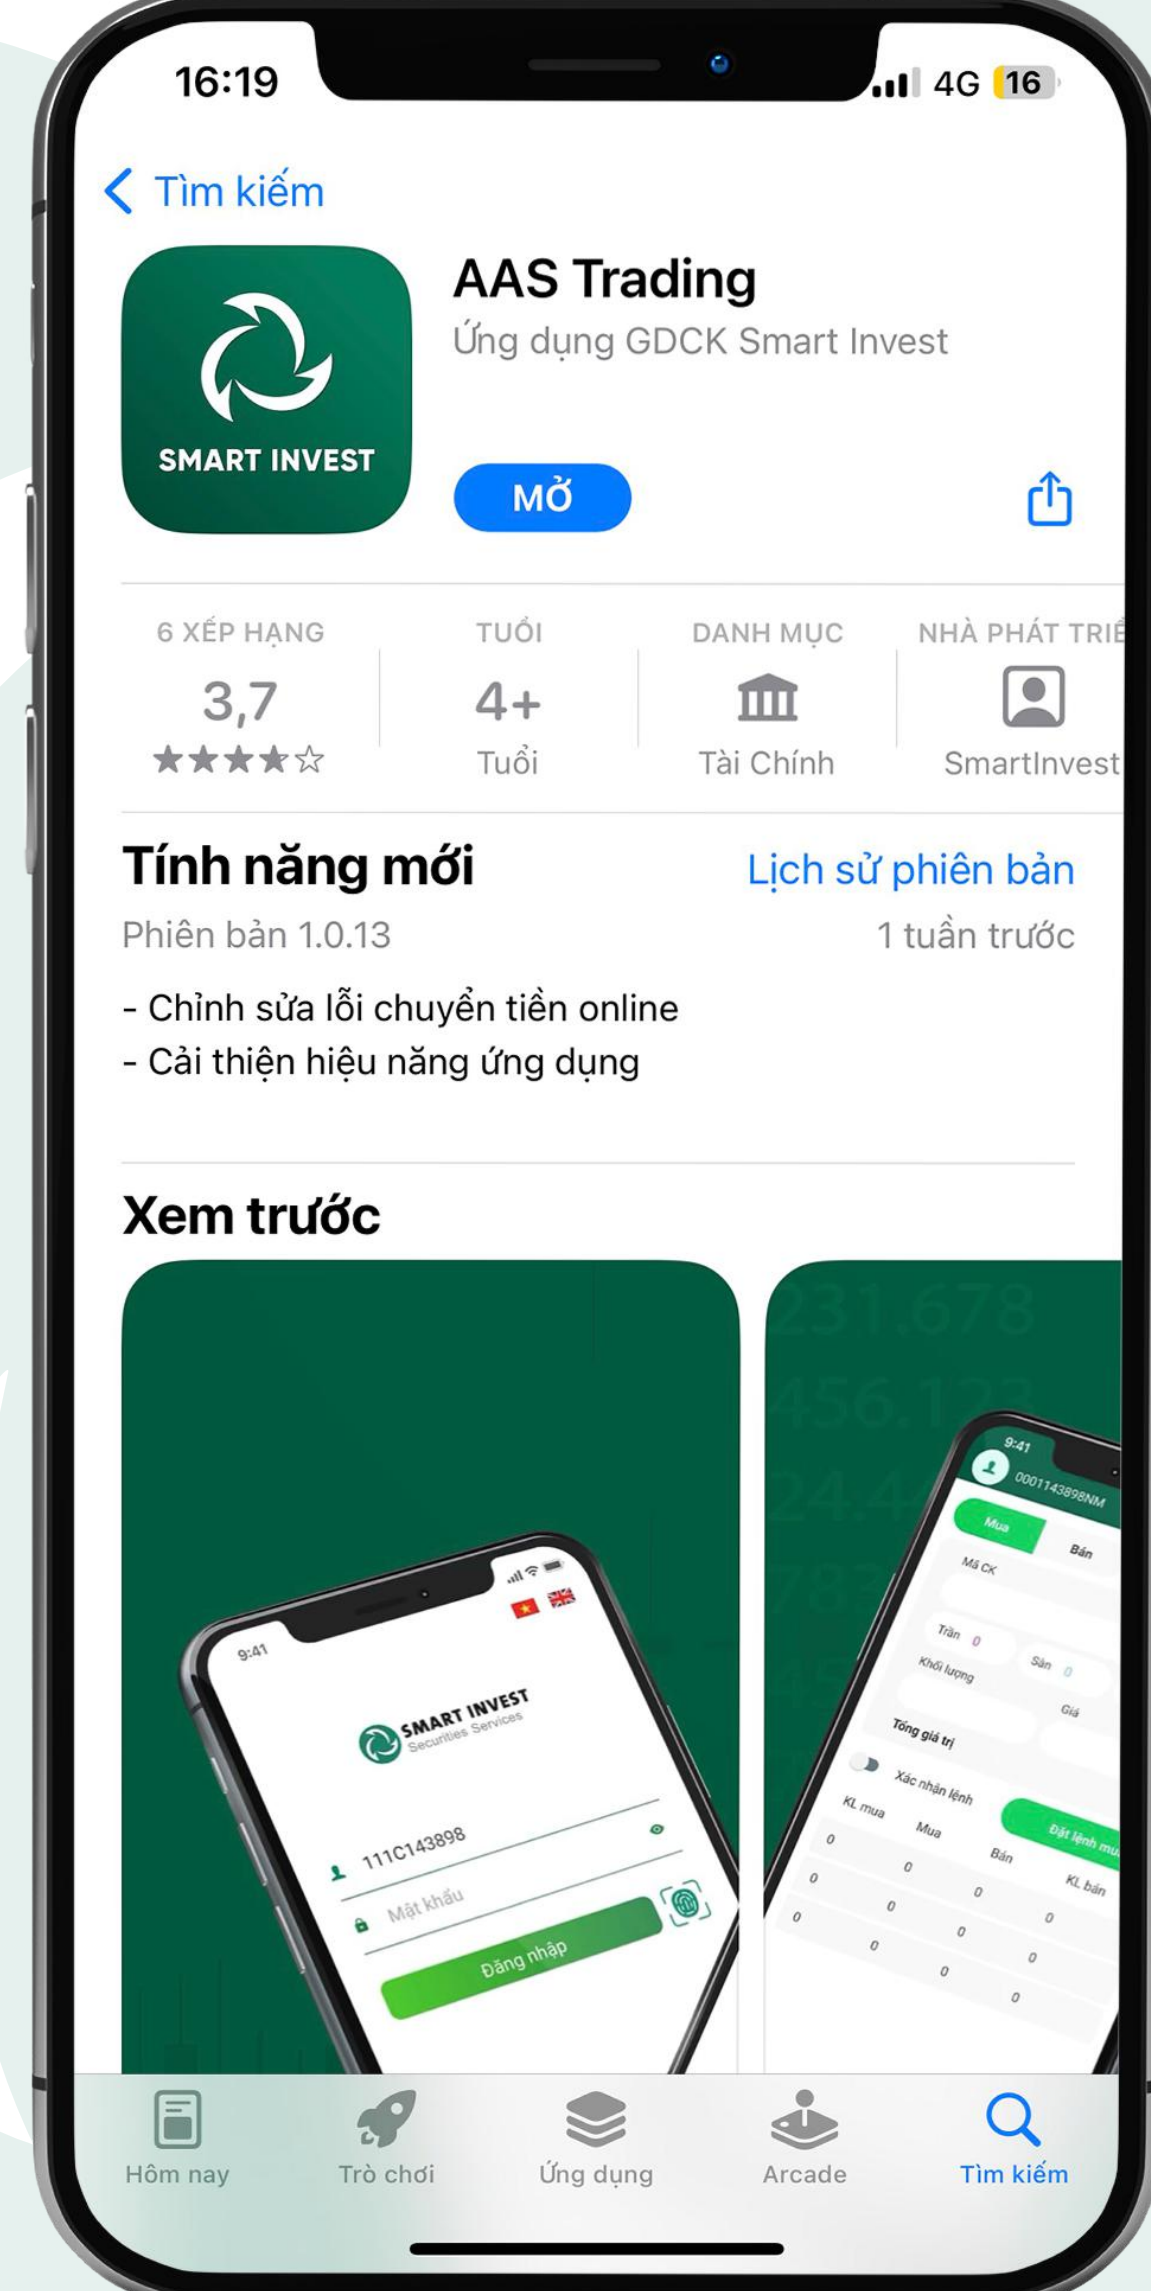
16:19

4G 16

Tìm kiếm

SMART INVEST

AAS Trading
Ứng dụng GDCK Smart Invest

MỞ

6 XẾP HẠNG
3,7
★★★★☆

TUỔI
4+
Tuổi

DANH MỤC
Tài Chính

NHÀ PHÁT TRIỂ
SmartInvest

Tính năng mới
Lịch sử phiên bản
Phiên bản 1.0.13
1 tuần trước

- Chỉnh sửa lỗi chuyển tiền online
- Cải thiện hiệu năng ứng dụng

Xem trước

9:41
SMART INVEST
Securities Services
111C143898
Mật khẩu
Đăng nhập

231.678
456.12
24.4

9:41
0001143898NM
Mua
Bán
Mã CK
Trần 0
Sàn 0
Khối lượng
Giá
Tổng giá trị
Xác nhận lệnh
Đặt lệnh mu
KL mua
Mua
Bán
KL bán
0
0
0
0
0
0
0
0
0
0
0
0

Hôm nay
Trò chơi
Ứng dụng
Arcade
Tìm kiếm